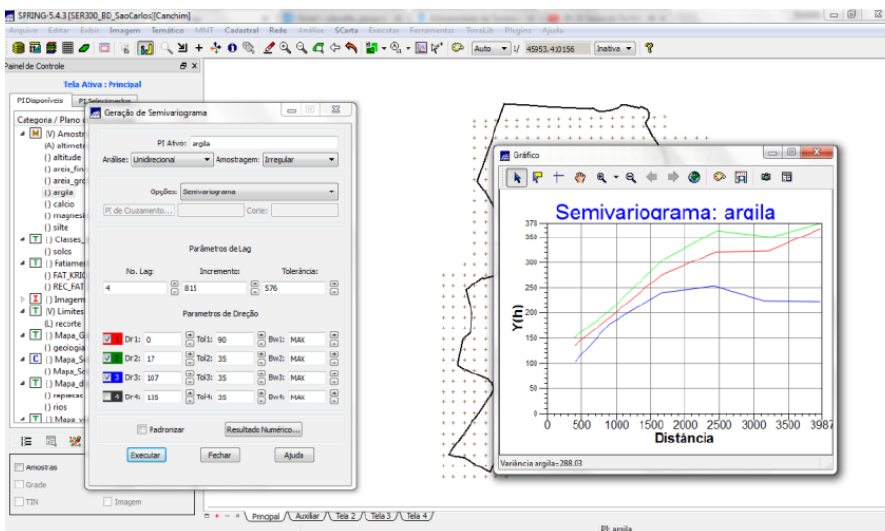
SPRING-5.4.3 [SER300_BD_SaoCarlos][Canchim]

Arquivo Editar Exibir Imagem Temático MNT Cadastral Rede Análise SCarta Executar Ferramentas TerraLib Plugins Ajuda

Auto 1/ 45953.410156 Inativa

Painel de Controle

Tela Ativa : Principal

PI Disponíveis PI Selecionados

Categoria / Plano

[M] (V) Amostr
(A) altimet
() altitude
() areia_fin
() areia_gr
() argila
() calcio
() magnes
() silte
[T] () Classes_
() solos
[T] () Fatiame
() FAT_KRIG
() REC_FAT
[I] () Imagem
[T] (V) Limites
(L) recorte
[T] () Mapa_G
() geologia
[C] () Mapa_S
() Mapa_S
[T] () Mapa_d
() represas
() rios
[T] () Mapa_vi

Amostras
Grade
TIN
Imagem

Geração de Semivariograma

PI Ativo: argila

Análise: Unidirecional Amostragem: Irregular

Opções: Semivariograma

PI de Cruzamento... Corte:

Parâmetros de Lag

No. Lag: 4 Incremento: 815 Tolerância: 576

Parametros de Direção

1 Dr1: 0 Tol1: 90 Bw1: MAX
2 Dr2: 17 Tol2: 35 Bw2: MAX
3 Dr3: 107 Tol3: 35 Bw3: MAX
4 Dr4: 135 Tol4: 35 Bw4: MAX

Padronizar Resultado Numérico...

Executar Fechar Ajuda

Gráfico

Semivariograma: argila

Y(h)

370
350
300
250
200
150
100
50
0

0 500 1000 1500 2000 2500 3000 3500 3987

Distância

Variância argila=288.03

Principal Auxiliar Tela 2 Tela 3 Tela 4

PI: argila